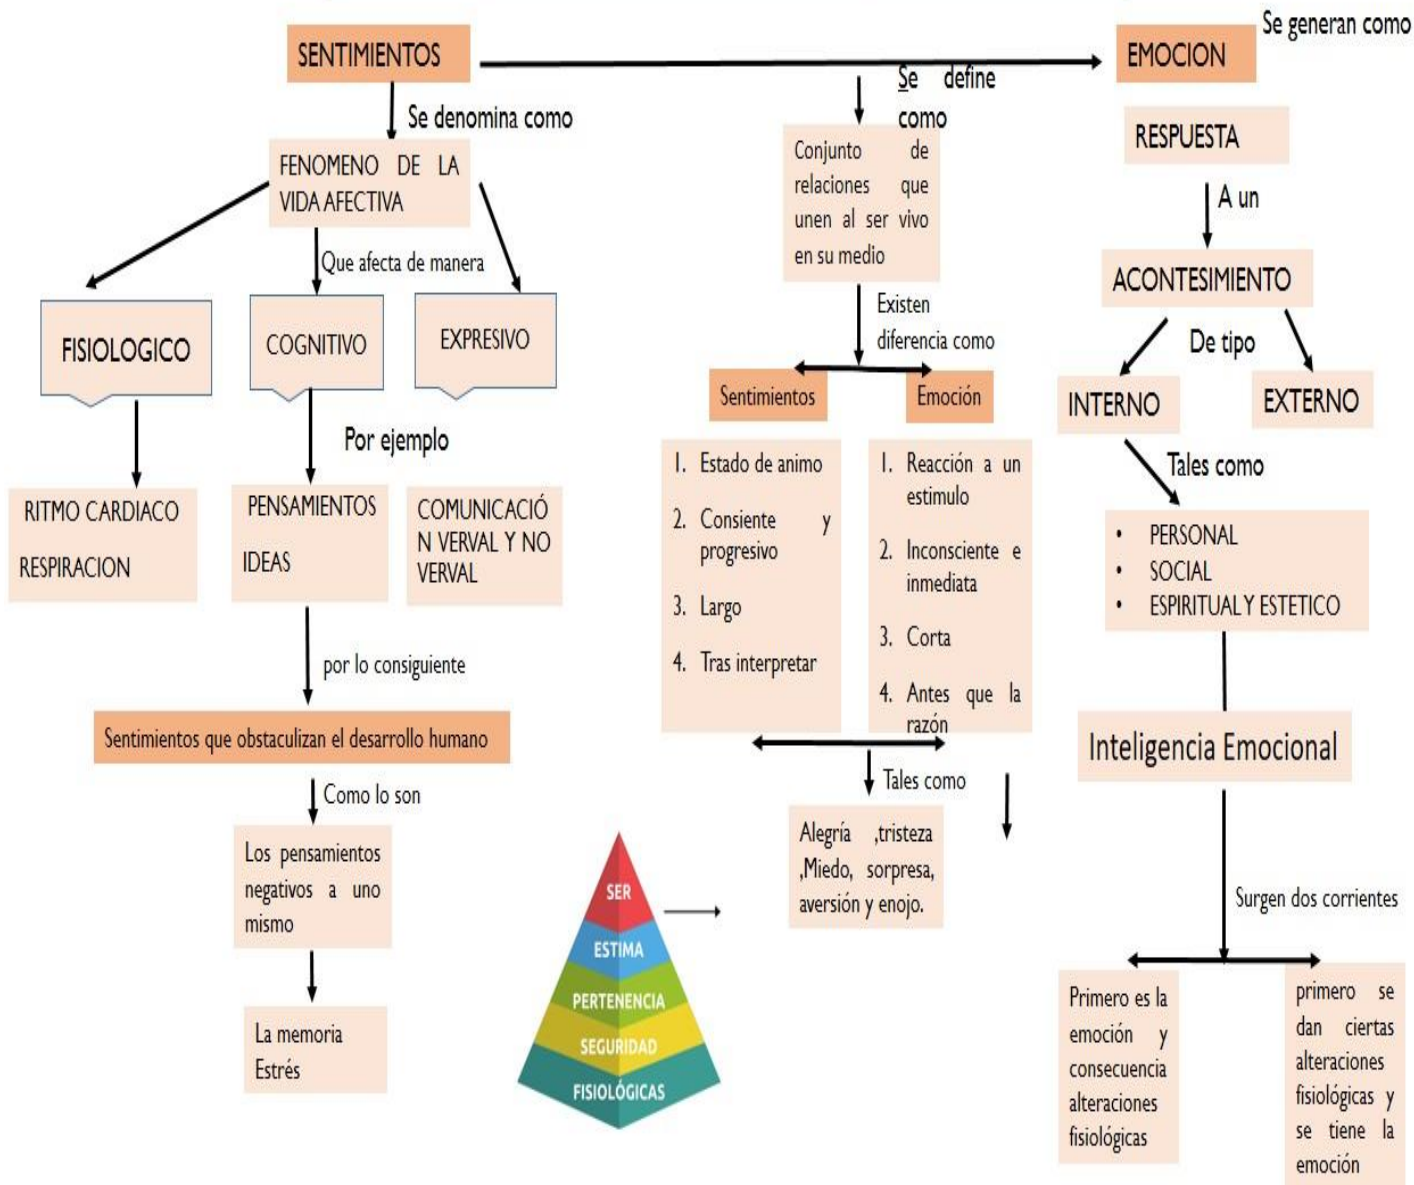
SENTIMIENTOS

Se denomina como

FENOMENO DE LA VIDA AFECTIVA

Que afecta de manera

FISIOLOGICO

COGNITIVO

EXPRESIVO

RITMO CARDIACO
RESPIRACION

Por ejemplo

PENSAMIENTOS
IDEAS

COMUNICACIÓN VERVAL Y NO VERVAL

por lo consiguiente

Sentimientos que obstaculizan el desarrollo humano

Como lo son

Los pensamientos negativos a uno mismo

La memoria
Estrés

SER
ESTIMA
PERTENENCIA
SEGURIDAD
FISIOLÓGICAS

Se define como

Conjunto de relaciones que unen al ser vivo en su medio

Existen diferencia como

Sentimientos

Emoción

1. Estado de animo
2. Consiente y progresivo
3. Largo
4. Tras interpretar

1. Reacción a un estimulo
2. Inconsciente e inmediata
3. Corta
4. Antes que la razón

Tales como

Alegría ,tristeza ,Miedo, sorpresa, aversión y enojo.

EMOCION

Se generan como

RESPUESTA

A un

ACONTESIMIENTO

De tipo

INTERNO

EXTERNO

Tales como

• PERSONAL
• SOCIAL
• ESPIRITUAL Y ESTETICO

Inteligencia Emocional

Surgen dos corrientes

Primero es la emoción y consecuencia alteraciones fisiológicas

primero se dan ciertas alteraciones fisiológicas y se tiene la emoción